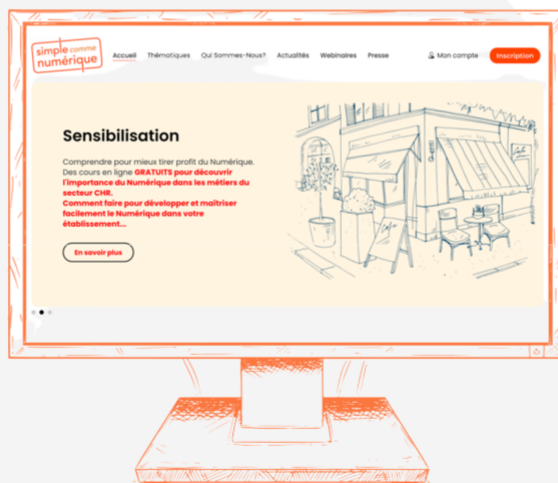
simple comme numérique

Accueil Thématiques Qui Sommes-Nous? Actualités Webinaires Presse

Mon compte Inscription

Sensibilisation

Comprendre pour mieux tirer profit du Numérique. Des cours en ligne GRATUITS pour découvrir l'importance du Numérique dans les métiers du secteur CHR.
Comment faire pour développer et maîtriser facilement le Numérique dans votre établissement...

En savoir plus